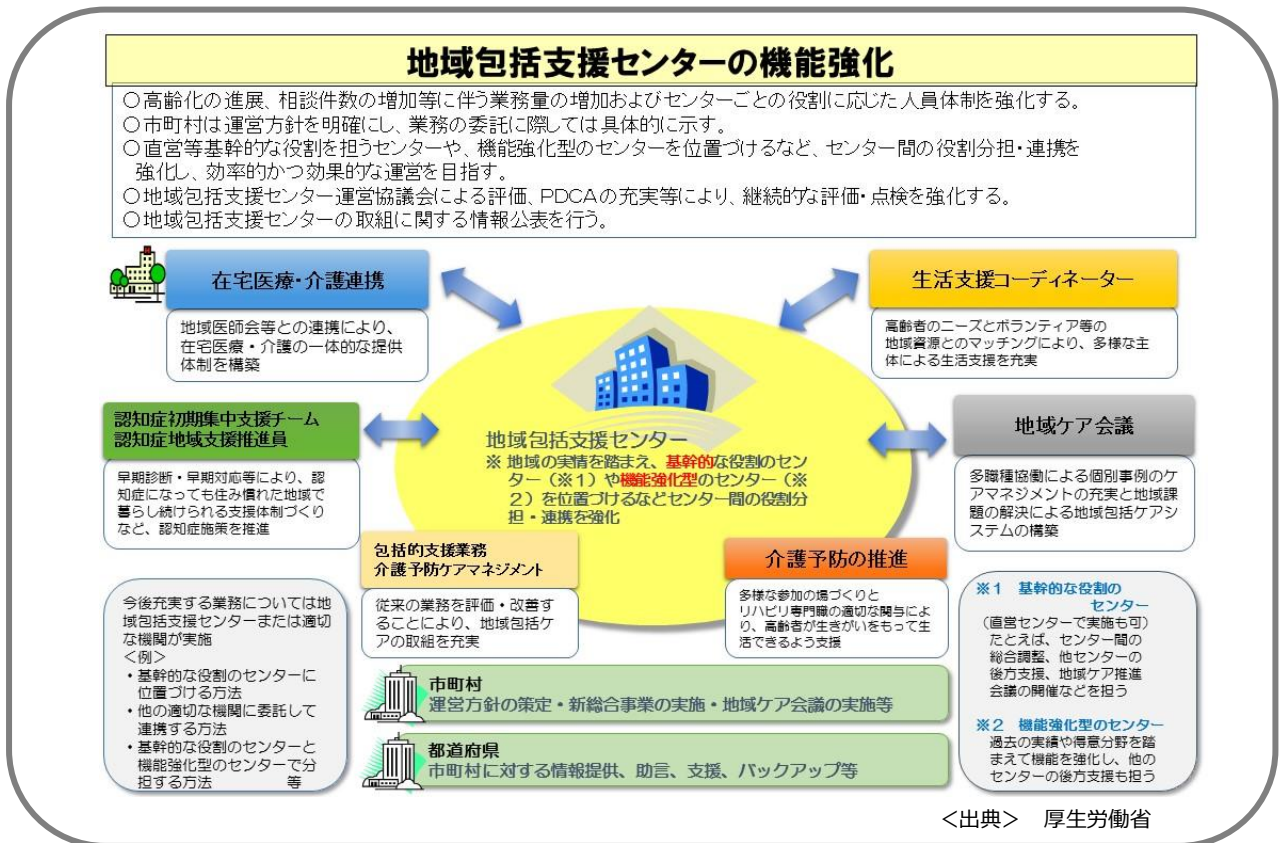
地域包括支援センターの機能強化

○高齢化の進展、相談件数の増加等に伴う業務量の増加およびセンターごとの役割に応じた人員体制を強化する。
○市町村は運営方針を明確にし、業務の委託に際しては具体的に示す。
○直営等基幹的な役割を担うセンターや、機能強化型のセンターを位置づけるなど、センター間の役割分担・連携を強化し、効率的かつ効果的な運営を目指す。
○地域包括支援センター運営協議会による評価、PDCAの充実等により、継続的な評価・点検を強化する。
○地域包括支援センターの取組に関する情報公表を行う。

在宅医療・介護連携

地域医師会等との連携により、在宅医療・介護の一体的な提供体制を構築

生活支援コーディネーター

高齢者のニーズとボランティア等の地域資源とのマッチングにより、多様な主体による生活支援を充実

認知症初期集中支援チーム
認知症地域支援推進員

早期診断・早期対応等により、認知症になっても住み慣れた地域で暮らし続けられる支援体制づくりなど、認知症施策を推進

地域包括支援センター
※ 地域の実情を踏まえ、基幹的な役割のセンター（※1）や機能強化型のセンター（※2）を位置づけるなどセンター間の役割分担・連携を強化

地域ケア会議

多職種協働による個別事例のケアマネジメントの充実と地域課題の解決による地域包括ケアシステムの構築

包括的支援業務
介護予防ケアマネジメント

従来の業務を評価・改善することにより、地域包括ケアの取組を充実

介護予防の推進

多様な参加の場づくりとリハビリ専門職の適切な関与により、高齢者が生きがいをもって生活できるよう支援

今後充実する業務については地域包括支援センターまたは適切な機関が実施
＜例＞
・基幹的な役割のセンターに位置づける方法
・他の適切な機関に委託して連携する方法
・基幹的な役割のセンターと機能強化型のセンターで分担する方法　　等

市町村
運営方針の策定・新総合事業の実施・地域ケア会議の実施等

都道府県
市町村に対する情報提供、助言、支援、バックアップ等

※1　基幹的な役割のセンター
（直営センターで実施も可）
たとえば、センター間の総合調整、他センターの後方支援、地域ケア推進会議の開催などを担う

※2　機能強化型のセンター
過去の実績や得意分野を踏まえて機能を強化し、他のセンターの後方支援も担う

＜出典＞　厚生労働省